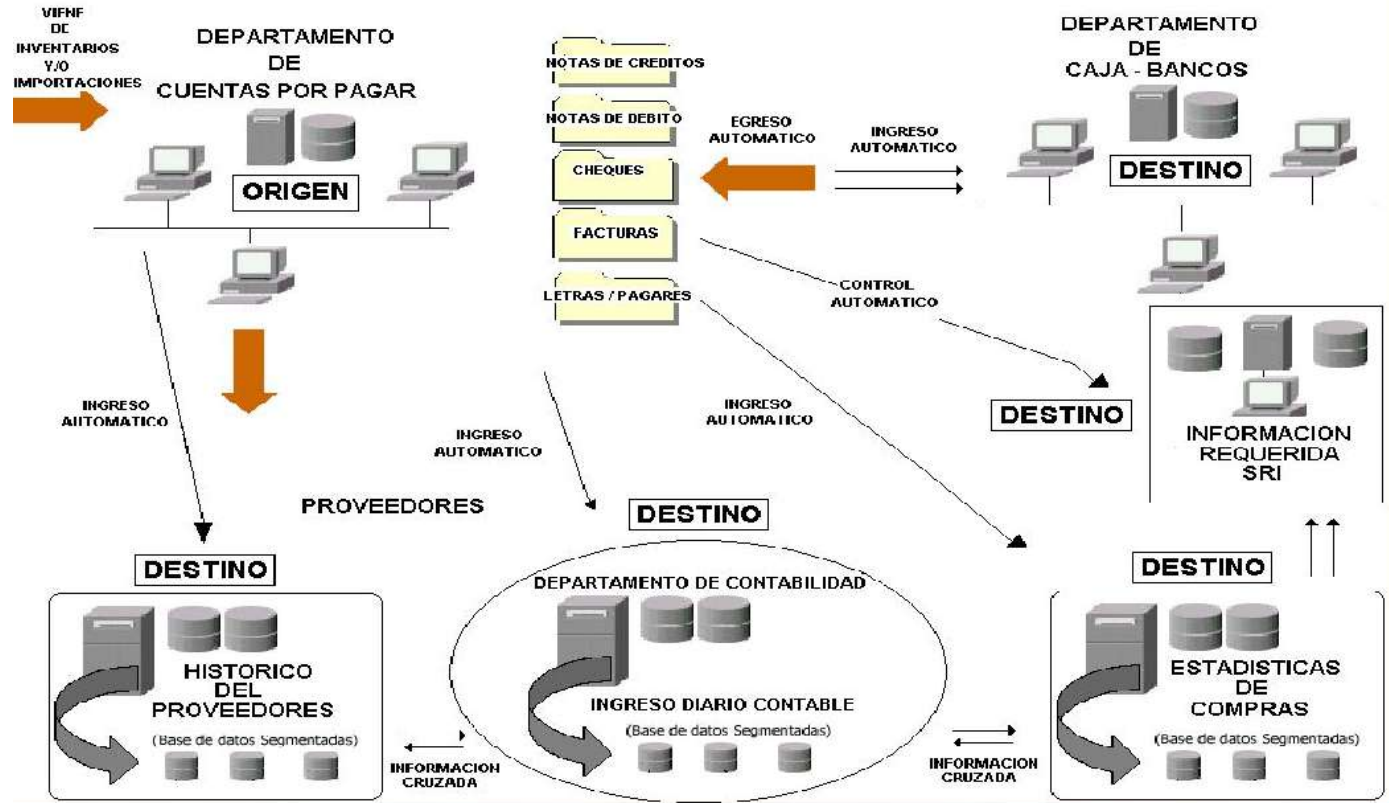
VIENE DE INVENTARIOS Y/O IMPORTACIONES

DEPARTAMENTO DE CUENTAS POR PAGAR

ORIGEN

NOTAS DE CREDITOS

NOTAS DE DEBITO

CHEQUES

FACTURAS

LETRAS / PAGARES

EGRESO AUTOMATICO

INGRESO AUTOMATICO

DEPARTAMENTO DE CAJA - BANCOS

DESTINO

CONTROL AUTOMATICO

DESTINO

INFORMACION REQUERIDA SRI

INGRESO AUTOMATICO

INGRESO AUTOMATICO

INGRESO AUTOMATICO

PROVEEDORES

DESTINO

HISTORICO DEL PROVEEDORES

(Base de datos Segmentadas)

INFORMACION CRUZADA

DESTINO

DEPARTAMENTO DE CONTABILIDAD

INGRESO DIARIO CONTABLE

(Base de datos Segmentadas)

INFORMACION CRUZADA

DESTINO

ESTADISTICAS DE COMPRAS

(Base de datos Segmentadas)